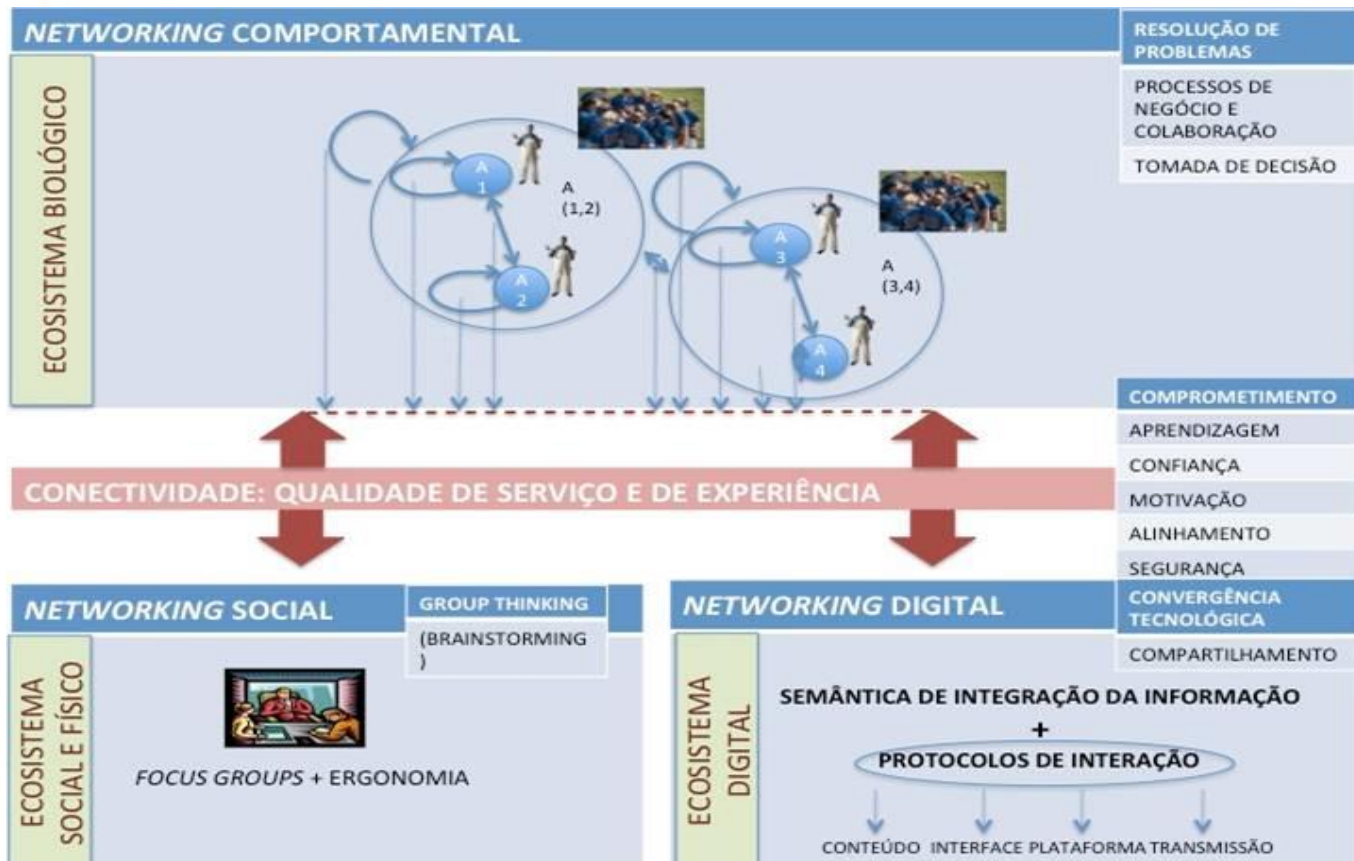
*NETWORKING* COMPORTAMENTAL

RESOLUÇÃO DE PROBLEMAS

PROCESSOS DE NEGÓCIO E COLABORAÇÃO

TOMADA DE DECISÃO

ECOSISTEMA BIOLÓGICO

A 1

A 2

A (1,2)

A 3

A 4

A (3,4)

COMPROMETIMENTO

APRENDIZAGEM

CONFIANÇA

MOTIVAÇÃO

ALINHAMENTO

SEGURANÇA

CONECTIVIDADE: QUALIDADE DE SERVIÇO E DE EXPERIÊNCIA

*NETWORKING* SOCIAL

GROUP THINKING

(BRAINSTORMING )

ECOSISTEMA SOCIAL E FÍSICO

*FOCUS GROUPS* + ERGONOMIA

*NETWORKING* DIGITAL

CONVERGÊNCIA TECNOLÓGICA

COMPARTILHAMENTO

ECOSISTEMA DIGITAL

SEMÂNTICA DE INTEGRAÇÃO DA INFORMAÇÃO

+

PROTOCOLOS DE INTERAÇÃO

CONTEÚDO INTERFACE PLATAFORMA TRANSMISSÃO